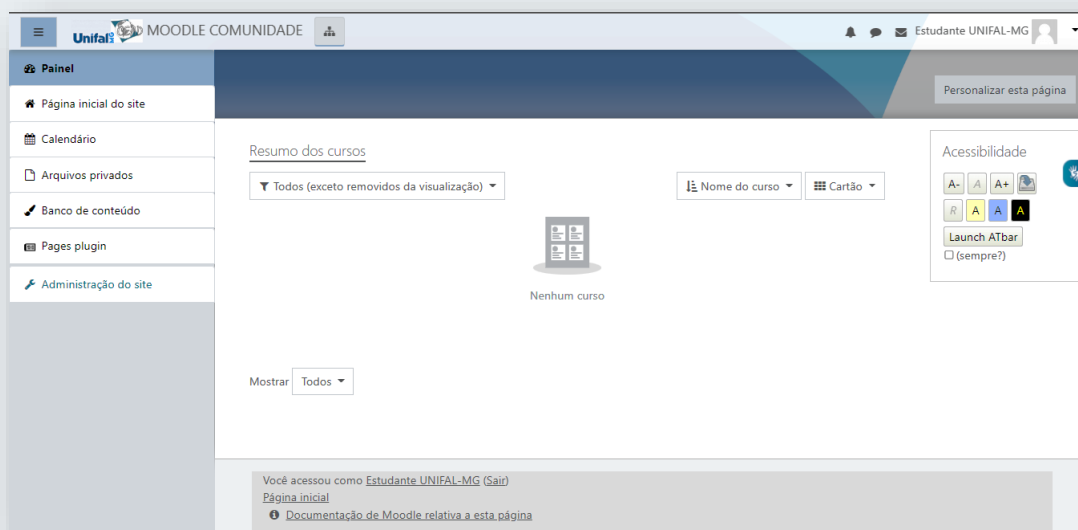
Unifal MOODLE COMUNIDADE

Estudante UNIFAL-MG

Painel
Página inicial do site
Calendário
Arquivos privados
Banco de conteúdo
Pages plugin
Administração do site

Personalizar esta página

Resumo dos cursos

Todos (exceto removidos da visualização)

Nome do curso

Cartão

Nenhum curso

Mostrar Todos

Acessibilidade

A- A A+

R A A A

Launch ATbar

(sempre?)

Você acessou como Estudante UNIFAL-MG (Sair)
Página inicial
Documentação de Moodle relativa a esta página